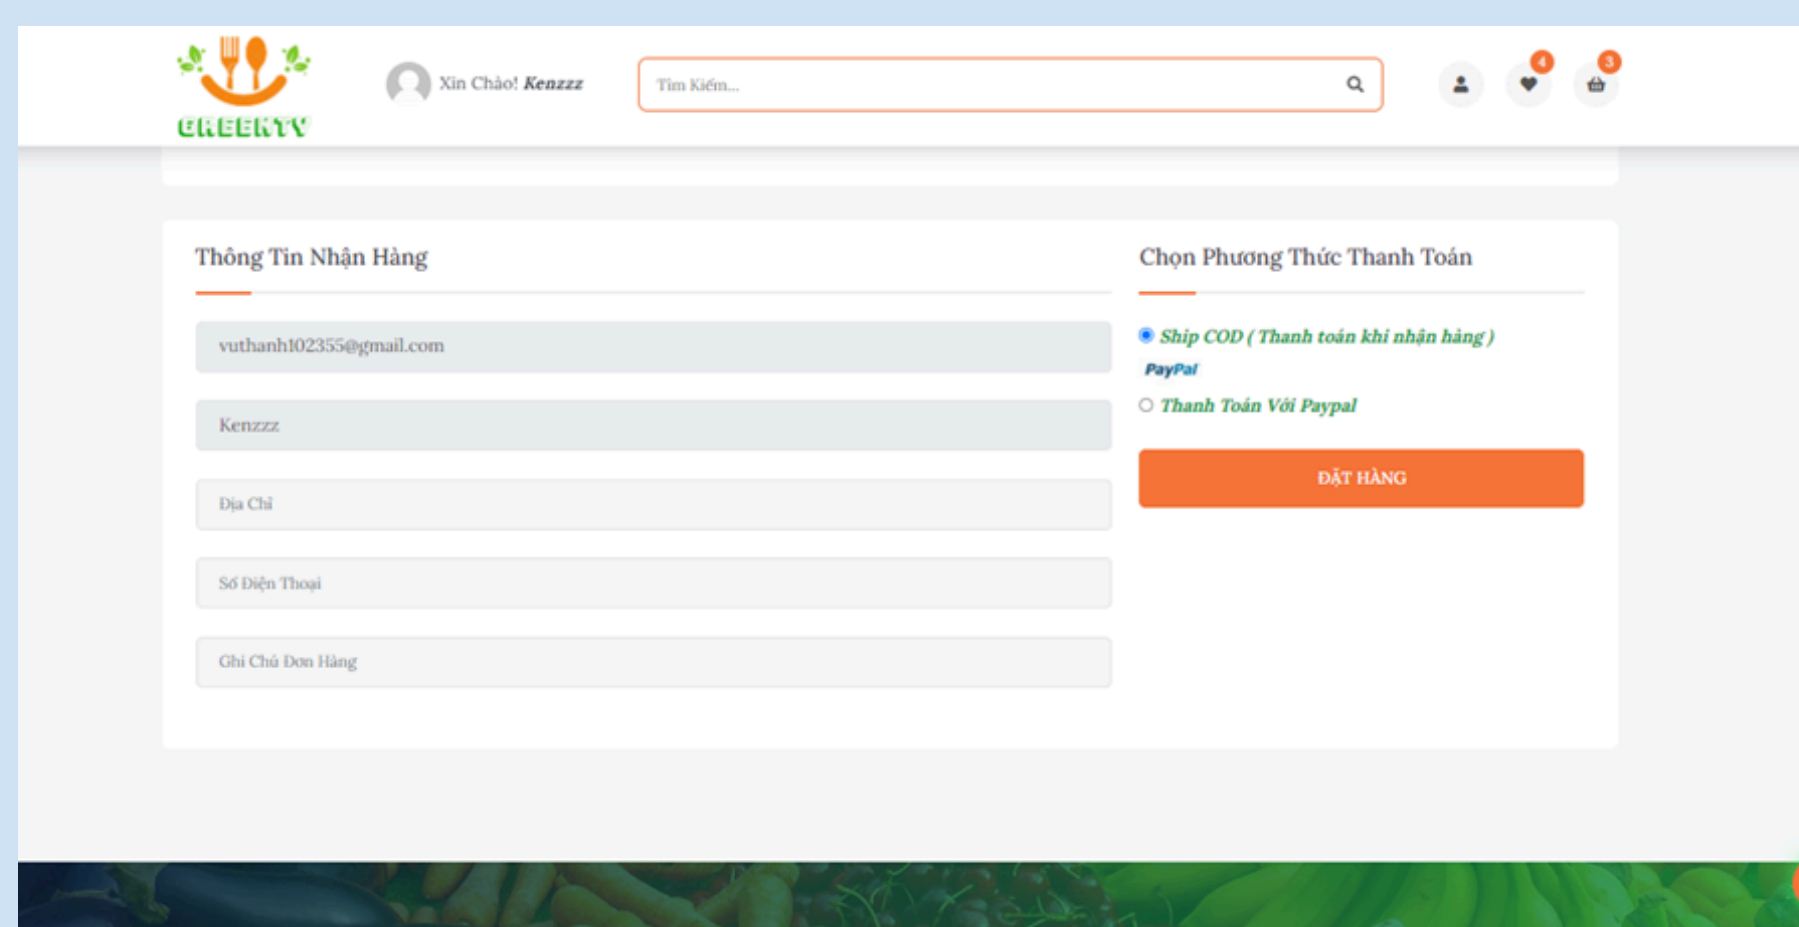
GREENTY

Xin Chào! Kenzzz

Tìm Kiếm...

4

3

Thông Tin Nhận Hàng

vuthanh102355@gmail.com

Kenzzz

Địa Chỉ

Số Điện Thoại

Ghi Chú Đơn Hàng

Chọn Phương Thức Thanh Toán

Ship COD ( Thanh toán khi nhận hàng )

PayPal

Thanh Toán Với Paypal

ĐẶT HÀNG